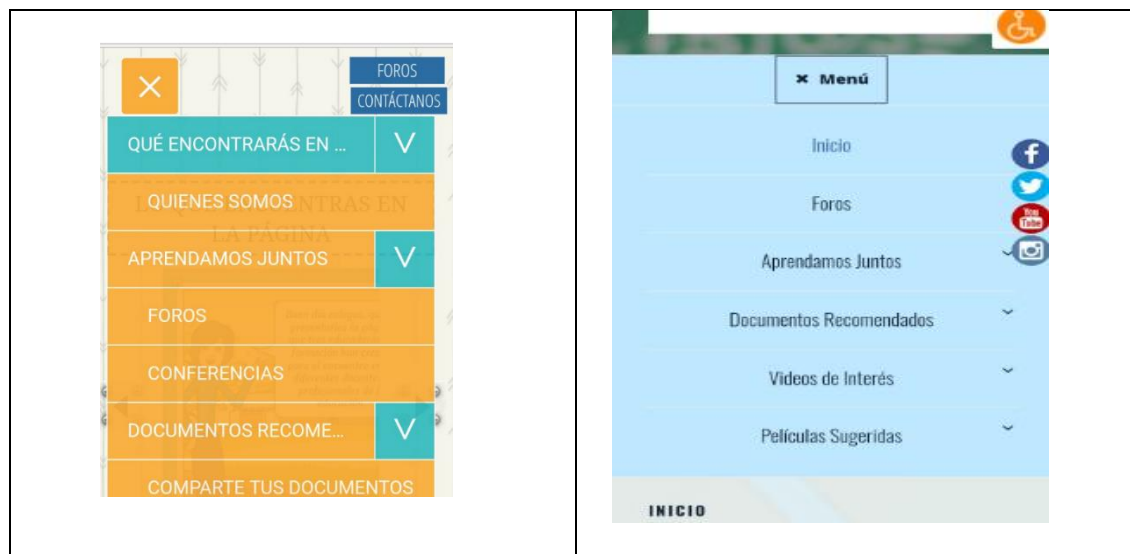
FOROS
CONTÁCTANOS
QUÉ ENCONTRARÁS EN ...
QUIENES SOMOS
APRENDAMOS JUNTOS
FOROS
CONFERENCIAS
DOCUMENTOS RECOME...
COMPARTE TUS DOCUMENTOS

× Menú
Inicio
Foros
Aprendamos Juntos
Documentos Recomendados
Videos de Interés
Películas Sugeridas
INICIO